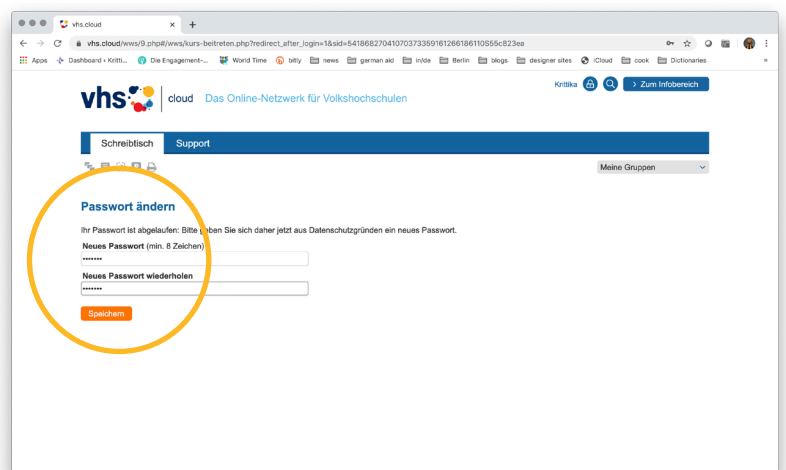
vhs.cloud
+
vhs.cloud/wws/9.php#/wws/kurs-beitreten.php?redirect_after_login=1&sid=54186827041070373359161266186110S55c823ea

Apps Dashboard ‹ Kritti... Die Engagement-... World Time bitly news german aid in/de Berlin blogs designer sites iCloud cook Dictionaries

vhs cloud Das Online-Netzwerk für Volkshochschulen

Krittika › Zum Infobereich

Schreibtisch Support

Meine Gruppen

Passwort ändern

Ihr Passwort ist abgelaufen: Bitte geben Sie sich daher jetzt aus Datenschutzgründen ein neues Passwort.

Neues Passwort (min. 8 Zeichen)

•••••••

Neues Passwort wiederholen

•••••••

Speichern